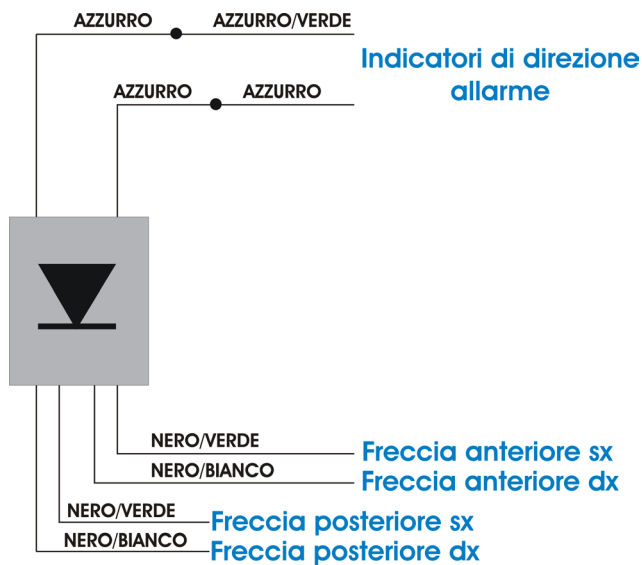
AZZURRO
AZZURRO/VERDE

Indicatori di direzione allarme

AZZURRO
AZZURRO

NERO/VERDE
Freccia anteriore sx

NERO/BIANCO
Freccia anteriore dx

NERO/VERDE
Freccia posteriore sx

NERO/BIANCO
Freccia posteriore dx